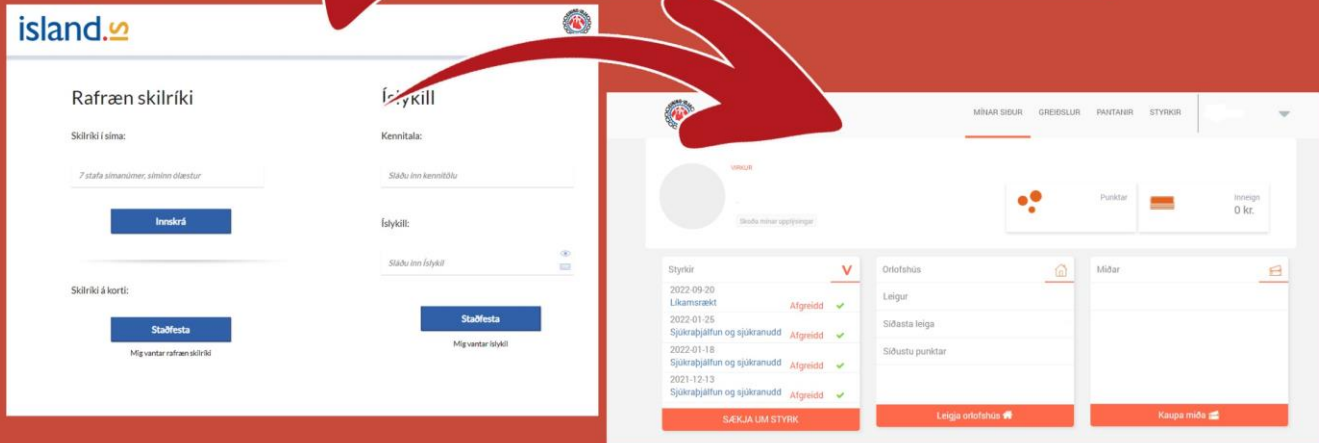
island.is

Rafræn skilríki

Skilríki í síma:

7 stafa símanúmer, síminn ólæstur

Innskrá

Skilríki á korti:

Staðfesta

Mig vantar rafræn skilríki

Íslykill

Kennitala:

Sláðu inn kennitölu

Íslykill:

Sláðu inn Íslykil

Staðfesta

Mig vantar Íslykil

MÍNAR SÍÐUR GREIÐSLUR PANTANIR STYRKIR

VIRKUR

Skoða mínar upplýsingar

Punktar

Inneign
0 kr.

Styrkir

2022-09-20
Líkamsrækt Afgreidd

2022-01-25
Sjúkraþjálfun og sjúkranudd Afgreidd

2022-01-18
Sjúkraþjálfun og sjúkranudd Afgreidd

2021-12-13
Sjúkraþjálfun og sjúkranudd Afgreidd

SÆKJA UM STYRK

Orlofshús

Leigur

Síðasta leiga

Síðustu punktar

Leigja orlofshús

Miðar

Kaupa miða